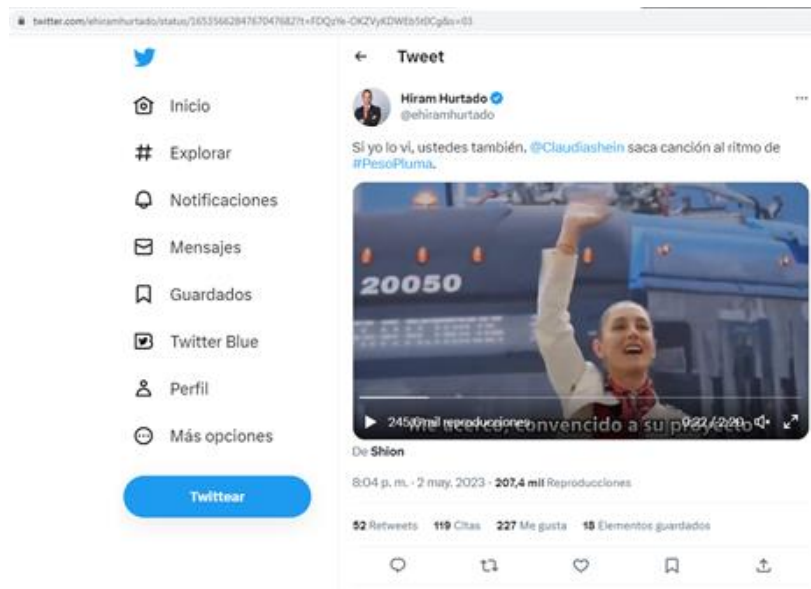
twitter.com/ehiramhurtado/status/1653566284767047682?t=FDQzYe-OKZVyKDWEb5t0Cg&s=03

Inicio

Explorar

Notificaciones

Mensajes

Guardados

Twitter Blue

Perfil

Más opciones

Twittear

← Tweet

Hiram Hurtado
@ehiramhurtado

Si yo lo vi, ustedes también. @Claudiashein saca canción al ritmo de #PesoPluma.

20050

245,0 mil reproducciones
Me acerco, convencido a su proyecto
0:22 / 2:20

De Shion

8:04 p. m. · 2 may. 2023 · 207,4 mil Reproducciones

52 Retweets 119 Citas 227 Me gusta 18 Elementos guardados